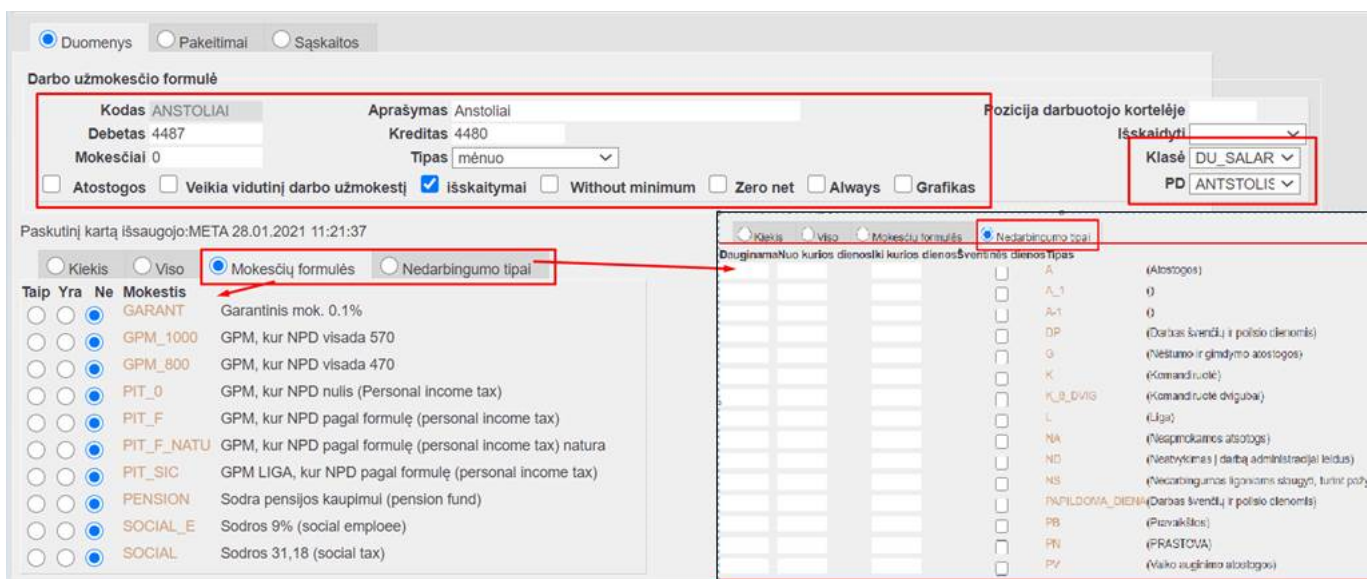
Duomenys Pakeitimai Sąskaitos

Darbo užmokesčio formulė

Kodas ANSTOLIAI
Aprašymas Anstoliai
Pozicija darbuotojo kortelėje
Debetas 4487
Kreditas 4480
Išskaidyti
Mokesčiai 0
Tipas mėnuo
Klasė DU_SALAR
PD ANTSTOLIS

Atostogos Veikia vidutinį darbo užmokestį Išskaitymai Without minimum Zero net Always Grafikas

Paskutinį kartą išsaugojo:META 28.01.2021 11:21:37

Kiekis Viso Mokesčių formulės Nedarbingumo tipai

| Taip | Yra | Ne | Mokestis | |
|---|---|---|---|---|
| | | | GARANT | Garantinis mok. 0.1% |
| | | | GPM_1000 | GPM, kur NPD visada 570 |
| | | | GPM_800 | GPM, kur NPD visada 470 |
| | | | PIT_0 | GPM, kur NPD nulis (Personal income tax) |
| | | | PIT_F | GPM, kur NPD pagal formulę (personal income tax) |
| | | | PIT_F_NATU | GPM, kur NPD pagal formulę (personal income tax) natura |
| | | | PIT_SIC | GPM LIGA, kur NPD pagal formulę (personal income tax) |
| | | | PENSION | Sodra pensijos kaupimui (pension fund) |
| | | | SOCIAL_E | Sodros 9% (social emploee) |
| | | | SOCIAL | Sodros 31,18 (social tax) |

Kiekis Viso Mokesčių formulės Nedarbingumo tipai

| Dauginama | Nuo kurios dienos | Iki kurios dienos | Šventinės dienos | Tipas | |
|---|---|---|---|---|---|
| | | | | A | (Atostogos) |
| | | | | A_1 | () |
| | | | | A-1 | () |
| | | | | DP | (Darbas švenčių ir poilsio dienomis) |
| | | | | G | (Nėštumo ir gimdymo atostogos) |
| | | | | K | (Komandiruotė) |
| | | | | K_8_DVIG | (Komandiruotė dvigubai) |
| | | | | L | (Liga) |
| | | | | NA | (Neapmokamos atostogos) |
| | | | | ND | (Neatvykimas į darbą administracijai leidus) |
| | | | | NS | (Nedarbingumas ligoniams slaugyti, turint pažy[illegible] |
| | | | | PAPILDOMA_DIENA | (Darbas švenčių ir poilsio dienomis) |
| | | | | PB | (Pravaikštos) |
| | | | | PN | (PRASTOVA) |
| | | | | PV | (Vaiko auginimo atostogos) |